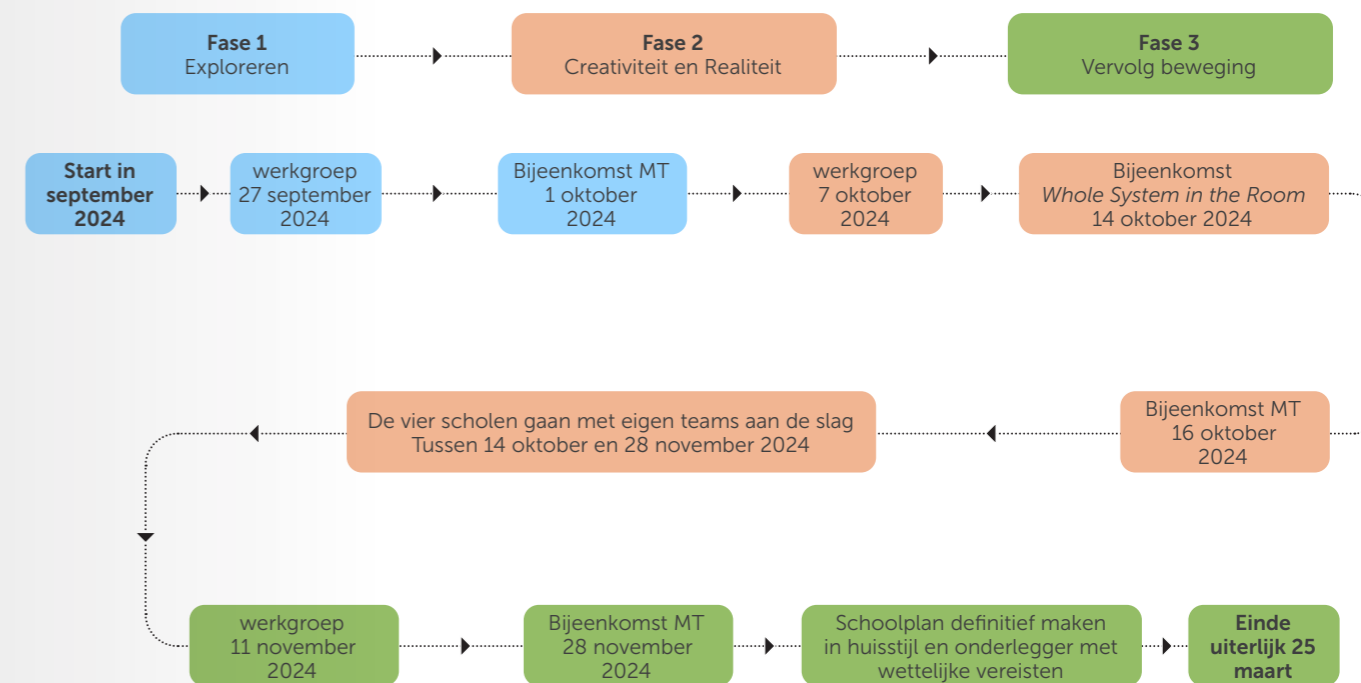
**Fase 1**
Exploreren

**Fase 2**
Creativiteit en Realiteit

**Fase 3**
Vervolg beweging

**Start in september 2024**

werkgroep
27 september
2024

Bijeenkomst MT
1 oktober
2024

werkgroep
7 oktober
2024

Bijeenkomst
*Whole System in the Room*
14 oktober 2024

Bijeenkomst MT
16 oktober
2024

De vier scholen gaan met eigen teams aan de slag
Tussen 14 oktober en 28 november 2024

werkgroep
11 november
2024

Bijeenkomst MT
28 november
2024

Schoolplan definitief maken in huisstijl en onderlegger met wettelijke vereisten

**Einde uiterlijk 25 maart**